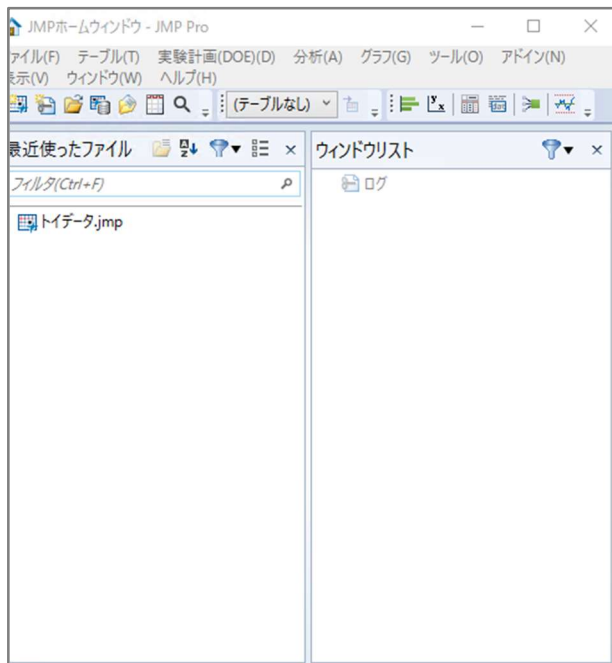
JMPホームウィンドウ - JMP Pro

ファイル(F) テーブル(T) 実験計画(DOE)(D) 分析(A) グラフ(G) ツール(O) アドイン(N)
表示(V) ウィンドウ(W) ヘルプ(H)

(テーブルなし)

最近使ったファイル

フィルタ(Ctrl+F)

トイデータ.jmp

ウィンドウリスト

ログ